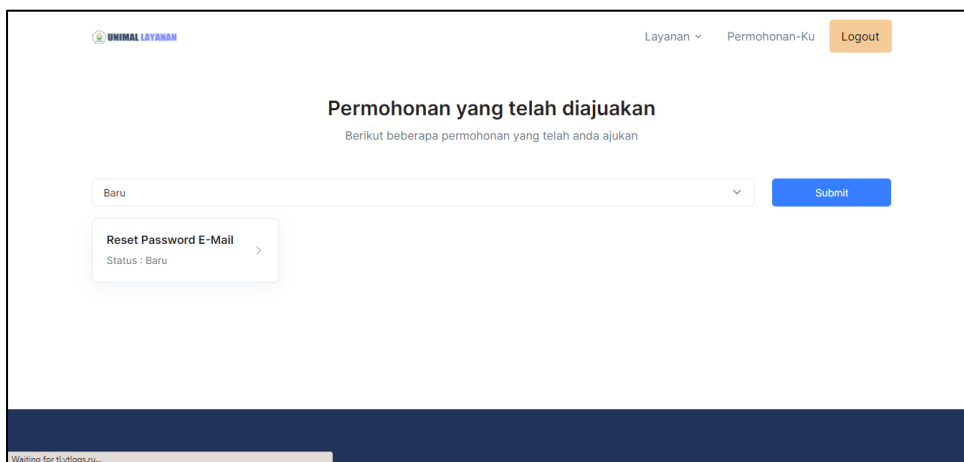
UNIMAL LAYANAN

Layanan

Permohonan-Ku

Logout

Permohonan yang telah diajuakan

Berikut beberapa permohonan yang telah anda ajukan

Baru

Submit

Reset Password E-Mail

Status : Baru

Waiting for tl.vtlogs.ru...